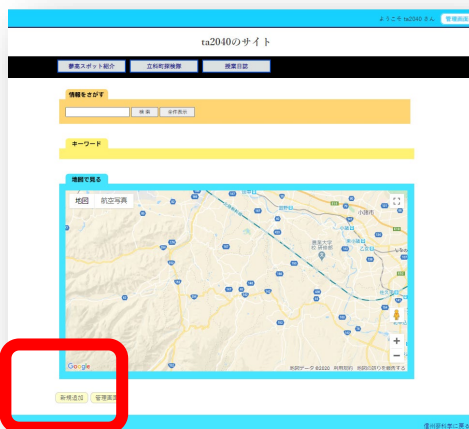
ようこそ ta2040 さん　管理画面

ta2040のサイト

夢裏スポット紹介　立和町探検隊　授業日誌

情報をさがす

検索　全件表示

キーワード

地図で見る

地図　航空写真

Google

地図データ ©2020　利用規約　地図の誤りを報告する

新規追加　管理画面

信州部科学に戻る